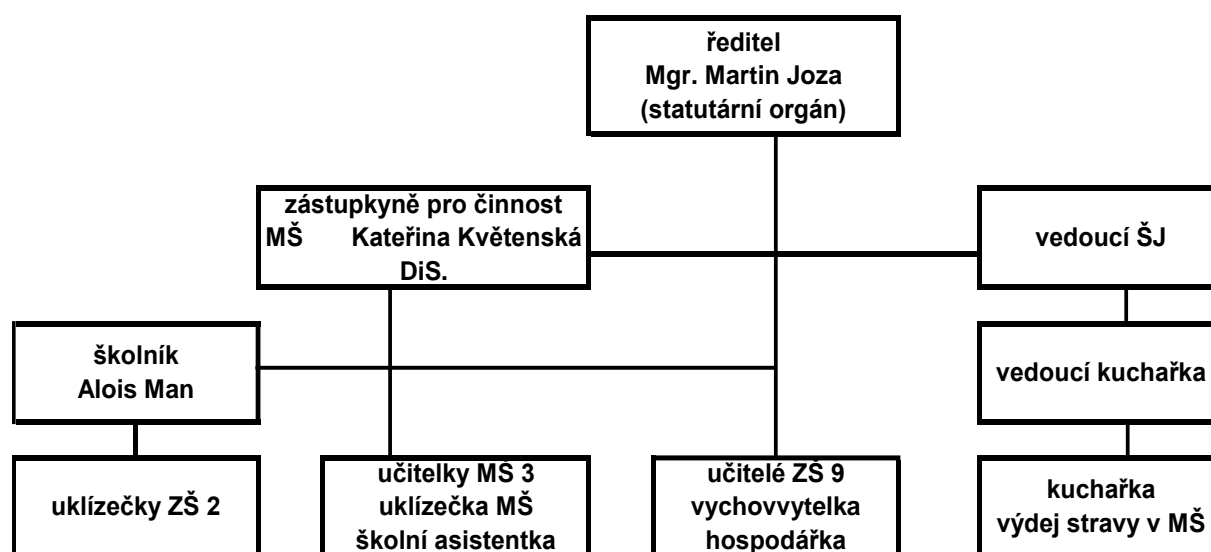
ředitel
Mgr. Martin Joza
(statutární orgán)

zástupkyně pro činnost MŠ Kateřina Květenská DiS.

vedoucí ŠJ

školník
Alois Man

vedoucí kuchařka

uklízečky ZŠ 2

učitelky MŠ 3
uklízečka MŠ
školní asistentka

učitelé ZŠ 9
vychovvytelka
hospodářka

kuchařka
výdej stravy v MŠ